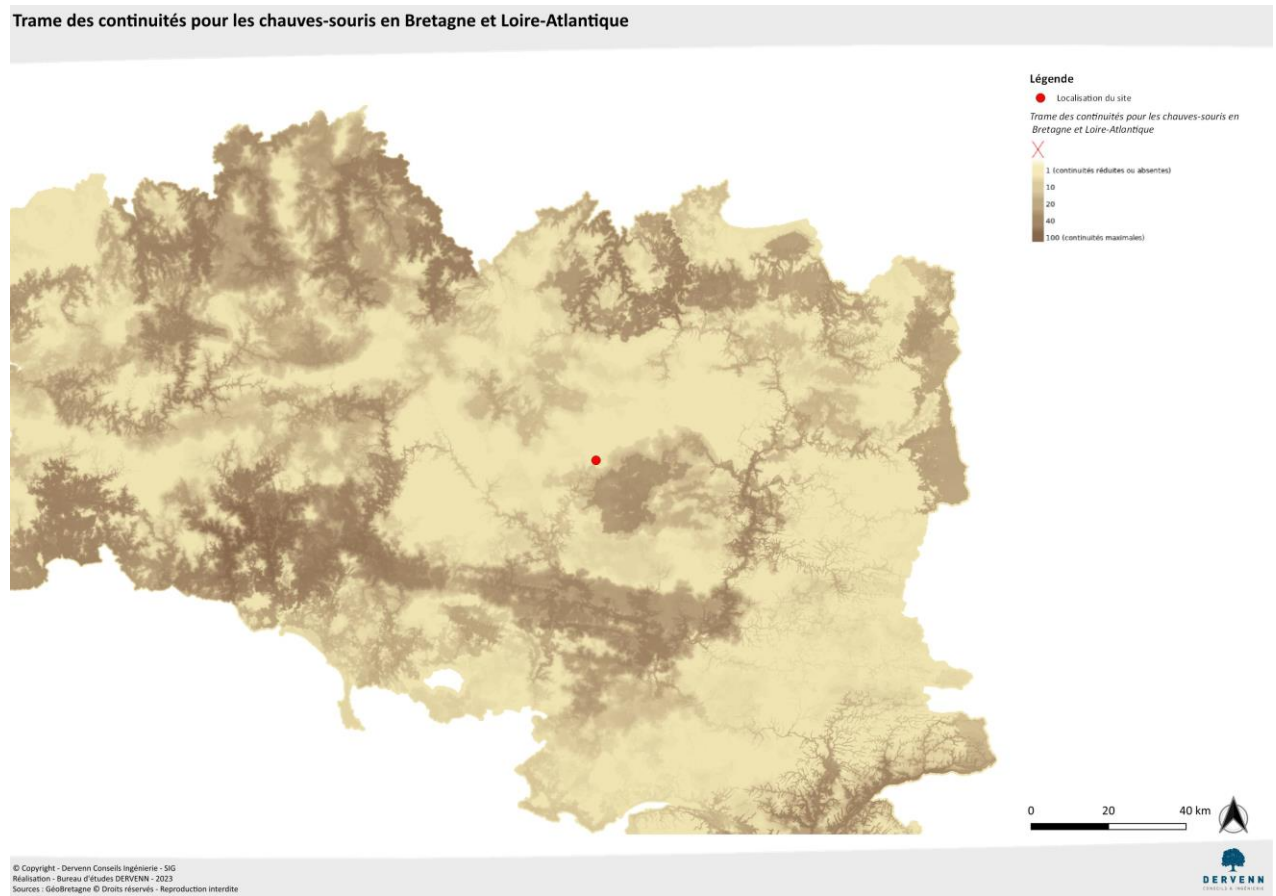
Trame des continuités pour les chauves-souris en Bretagne et Loire-Atlantique

Légende

Localisation du site

Trame des continuités pour les chauves-souris en Bretagne et Loire-Atlantique

1 (continuités réduites ou absentes)
10
20
40
100 (continuités maximales)

0 20 40 km

© Copyright - Dervenn Conseils Ingénierie - SIG
Réalisation - Bureau d'études DERVENN - 2023
Sources : GéoBretagne © Droits réservés - Reproduction interdite

DERVENN
CONSEILS & INGÉNIERIE